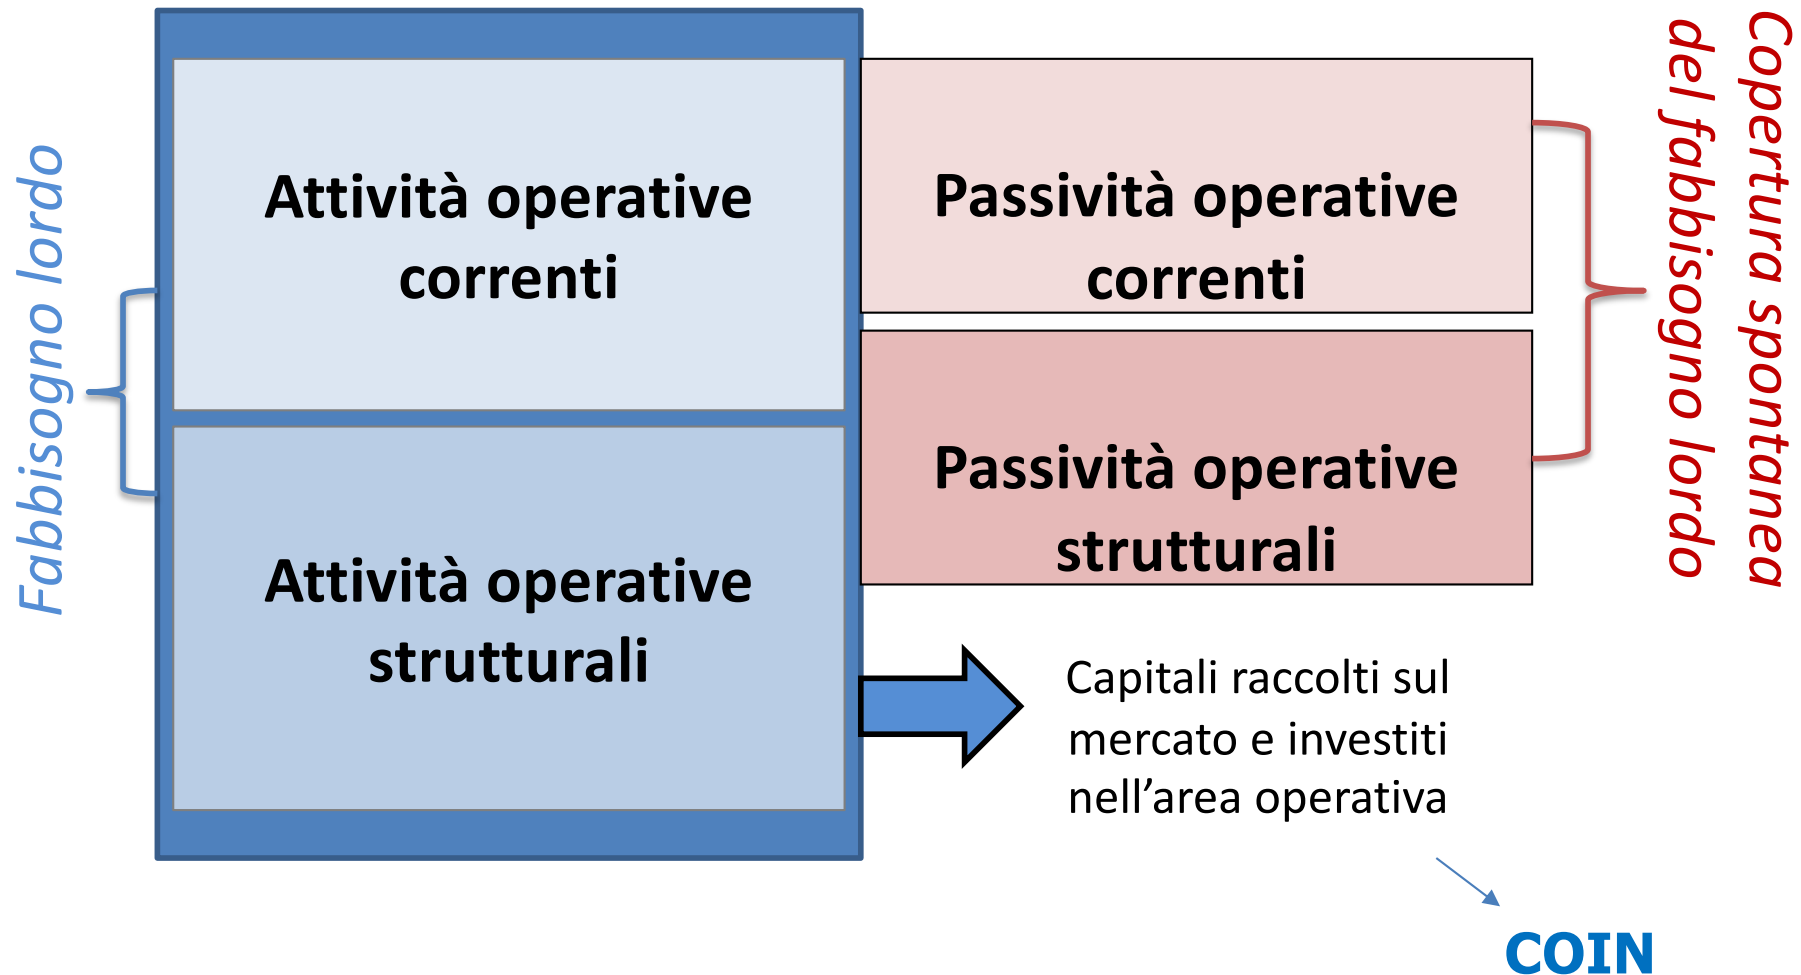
Fabbisogno lordo

Attività operative correnti

Attività operative strutturali

Passività operative correnti

Passività operative strutturali

Copertura spontanea del fabbisogno lordo

Capitali raccolti sul mercato e investiti nell'area operativa

COIN